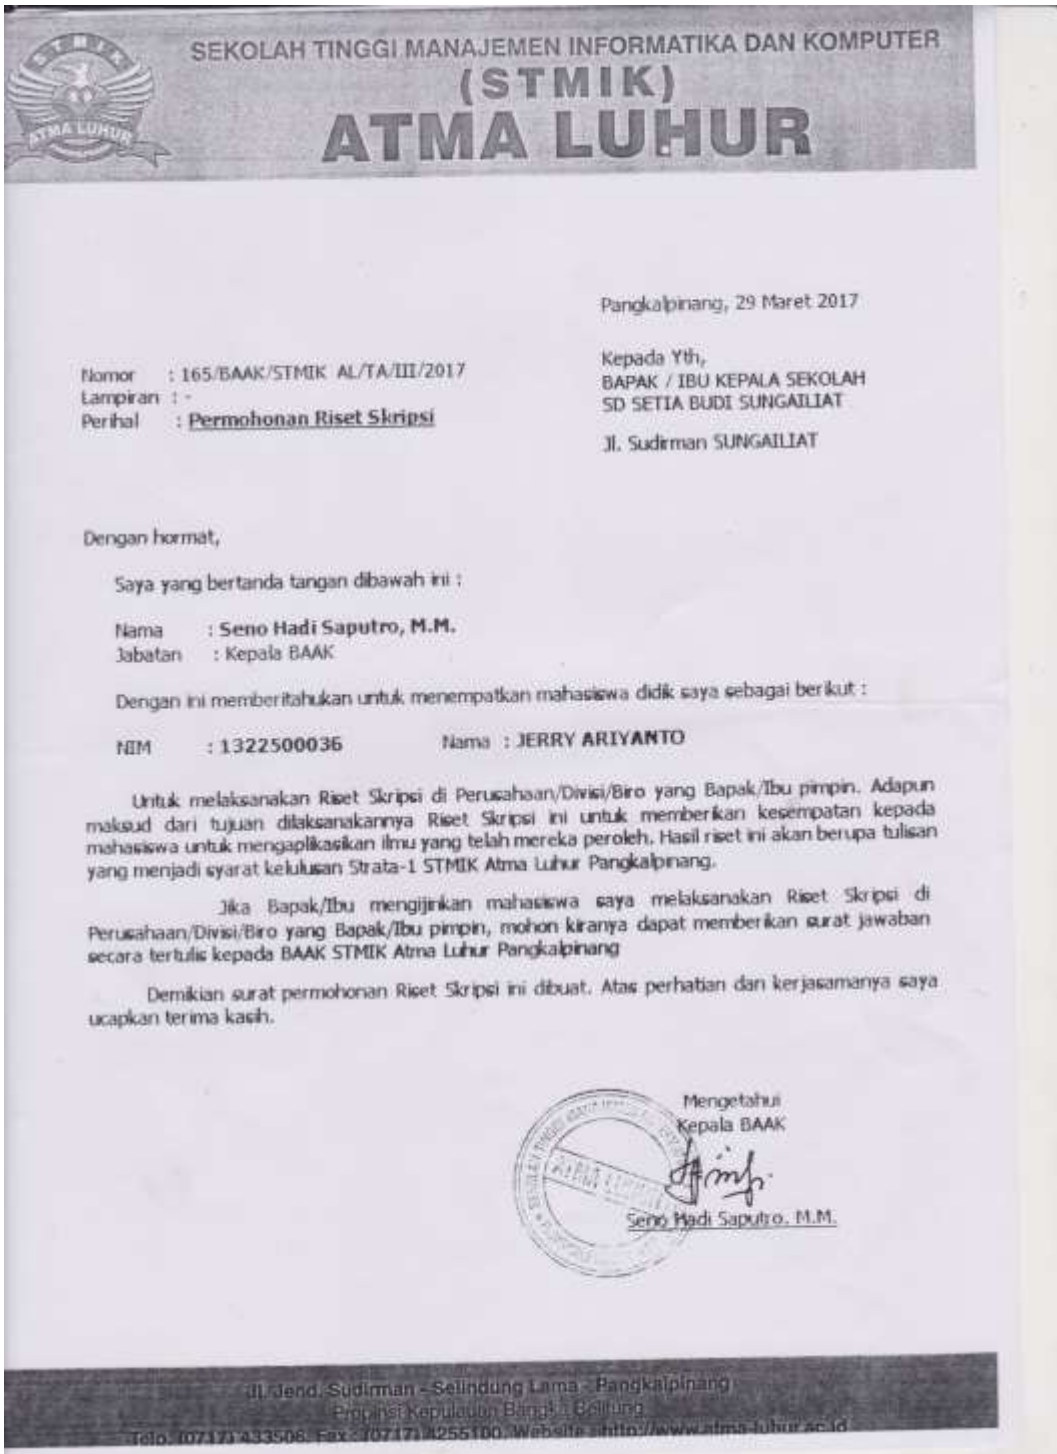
STMIK
ATMA LUHUR

SEKOLAH TINGGI MANAJEMEN INFORMATIKA DAN KOMPUTER
(STMIK)
ATMA LUHUR

Pangkalpinang, 29 Maret 2017

Nomor : 165/BAAK/STMIK AL/TA/III/2017
Lampiran : -
Perihal : Permohonan Riset Skripsi

Kepada Yth,
BAPAK / IBU KEPALA SEKOLAH
SD SETIA BUDI SUNGAILIAT

Jl. Sudirman SUNGAILIAT

Dengan hormat,

Saya yang bertanda tangan dibawah ini :

Nama : Seno Hadi Saputro, M.M.
Jabatan : Kepala BAAK

Dengan ini memberitahukan untuk menempatkan mahasiswa didik saya sebagai berikut :

NIM : 1322500036 Nama : JERRY ARIYANTO

Untuk melaksanakan Riset Skripsi di Perusahaan/Divisi/Biro yang Bapak/Ibu pimpin. Adapun maksud dari tujuan dilaksanakannya Riset Skripsi ini untuk memberikan kesempatan kepada mahasiswa untuk mengaplikasikan ilmu yang telah mereka peroleh. Hasil riset ini akan berupa tulisan yang menjadi syarat kelulusan Strata-1 STMIK Atma Luhur Pangkalpinang.

Jika Bapak/Ibu mengijinkan mahasiswa saya melaksanakan Riset Skripsi di Perusahaan/Divisi/Biro yang Bapak/Ibu pimpin, mohon kiranya dapat memberikan surat jawaban secara tertulis kepada BAAK STMIK Atma Luhur Pangkalpinang

Demikian surat permohonan Riset Skripsi ini dibuat. Atas perhatian dan kerjasamanya saya ucapkan terima kasih.

Mengetahui
Kepala BAAK

ATMA LUHUR

Seno Hadi Saputro, M.M.

Jl. Jend. Sudirman - Selindung Lama - Pangkalpinang
Propinsi Kepulauan Bangka Belitung
Telp. (0717) 433506, Fax : (0717) 4255100, Website : http://www.atmaluhur.ac.id